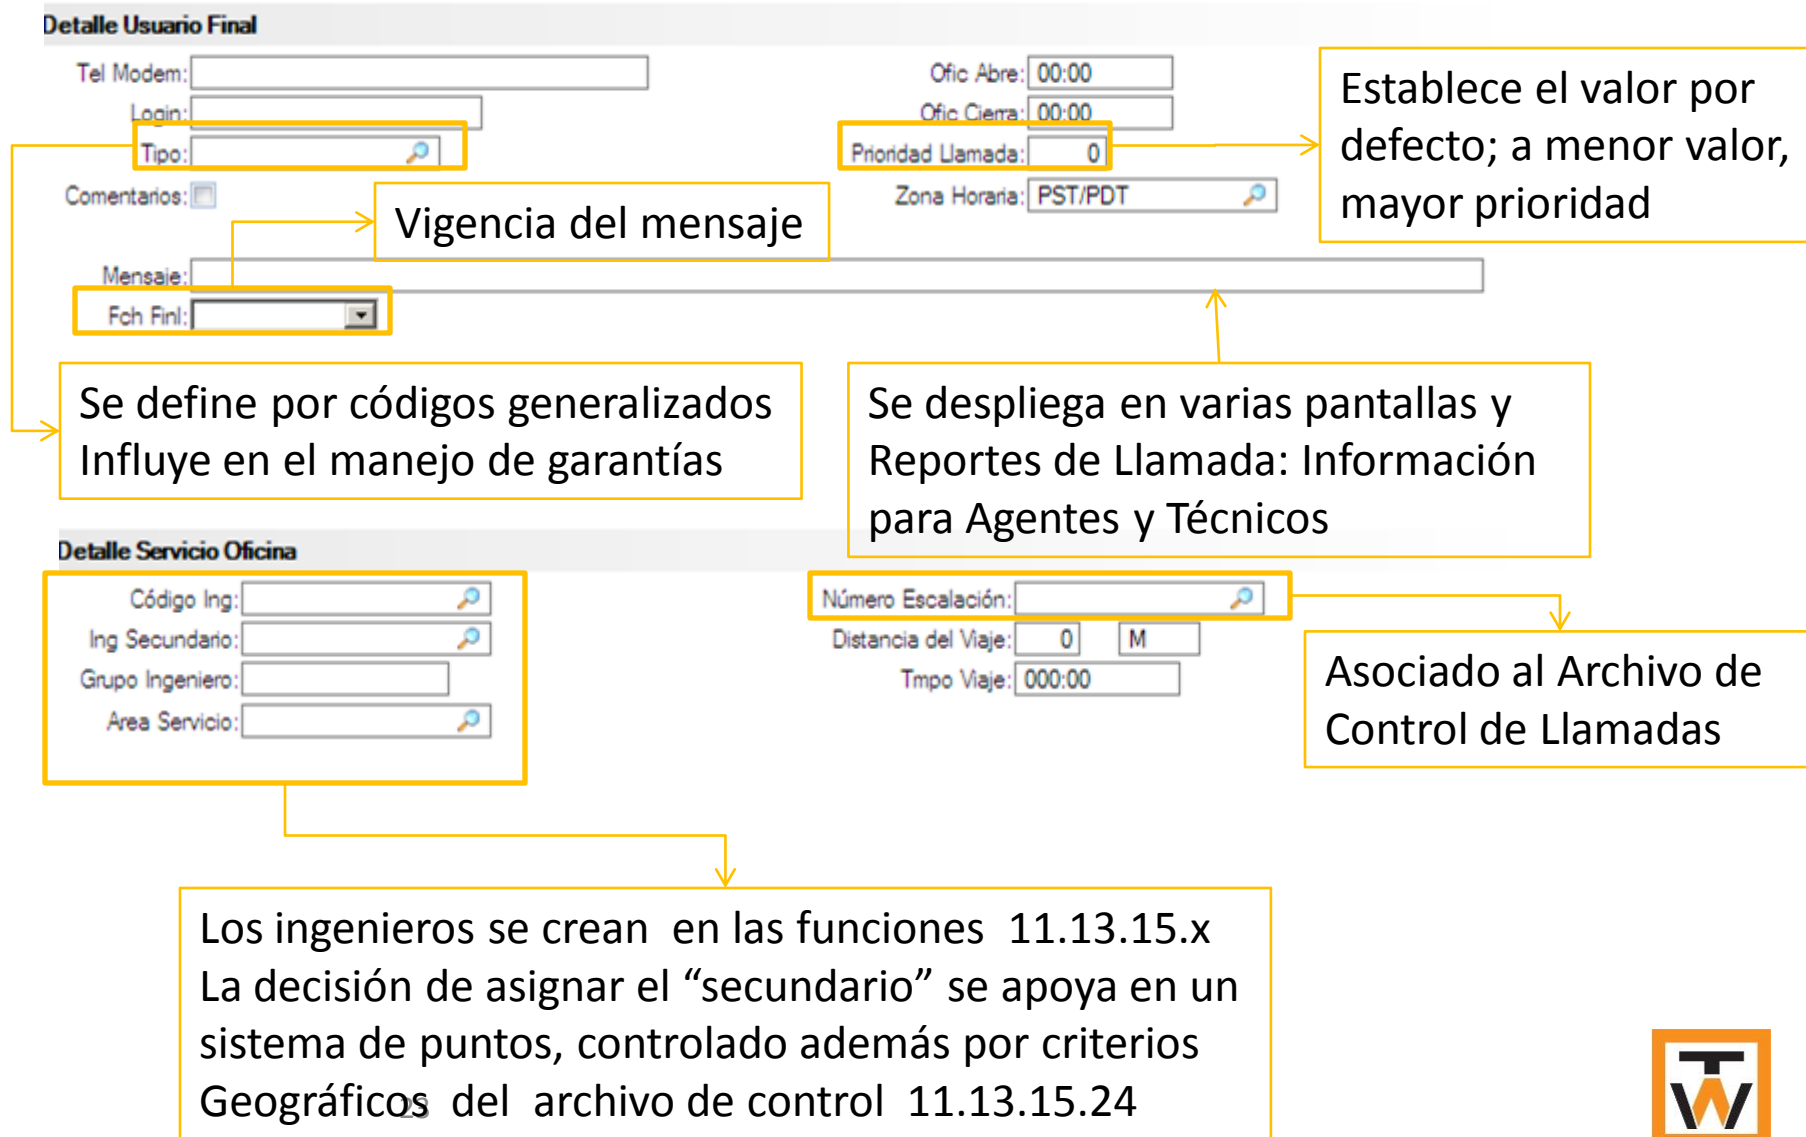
Detalle Usuario Final

Tel Modem:

Login:

Tipo:

Comentarios:

Ofic Abre: 00:00

Ofic Cierra: 00:00

Prioridad Llamada: 0

Zona Horaria: PST/PDT

Establece el valor por defecto; a menor valor, mayor prioridad

Vigencia del mensaje

Mensaje:

Fch Finl:

Se define por códigos generalizados
Influye en el manejo de garantías

Se despliega en varias pantallas y Reportes de Llamada: Información para Agentes y Técnicos

Detalle Servicio Oficina

Código Ing:

Ing Secundario:

Grupo Ingeniero:

Area Servicio:

Número Escalación:

Distancia del Viaje: 0 M

Tmpo Viaje: 000:00

Asociado al Archivo de Control de Llamadas

Los ingenieros se crean en las funciones 11.13.15.x
La decisión de asignar el “secundario” se apoya en un sistema de puntos, controlado además por criterios Geográficos del archivo de control 11.13.15.24

23